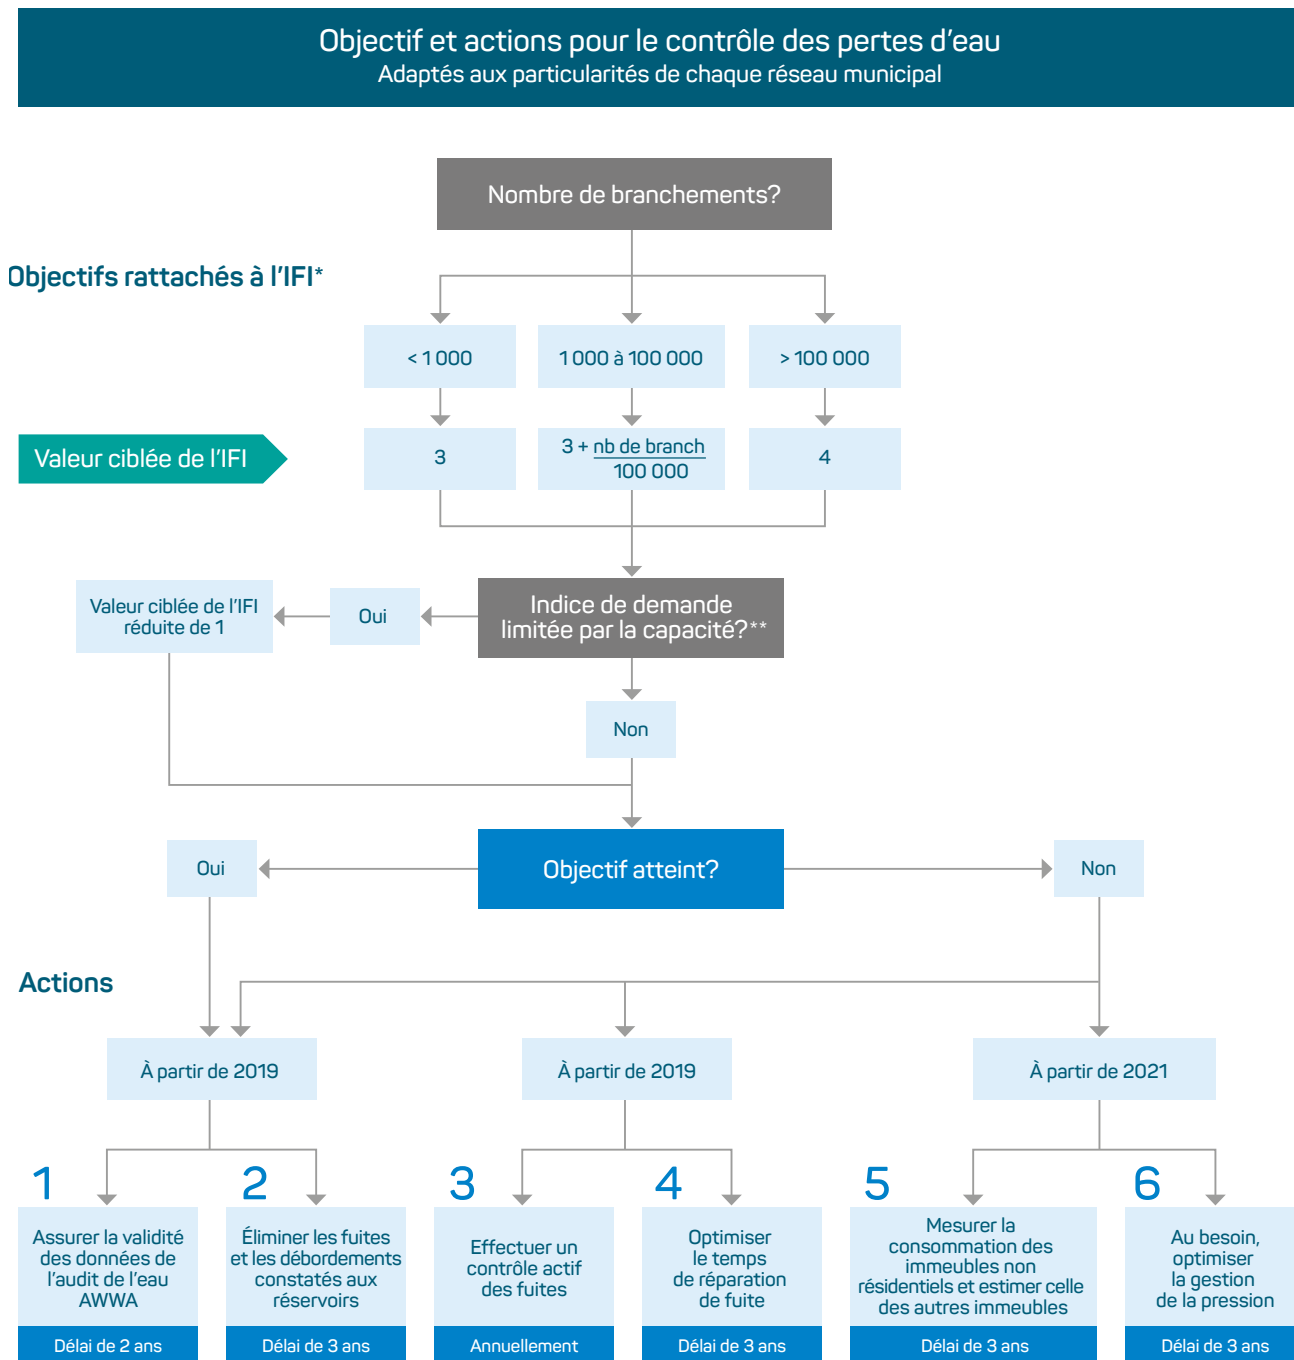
Objectif et actions pour le contrôle des pertes d'eau
Adaptés aux particularités de chaque réseau municipal

Nombre de branchements?

Objectifs rattachés à l'IFI*

< 1 000

1 000 à 100 000

> 100 000

Valeur ciblée de l'IFI

3

$3 + \frac{\text{nb de branch}}{100\,000}$

4

Valeur ciblée de l'IFI réduite de 1

Oui

Indice de demande limitée par la capacité?**

Non

Oui

Objectif atteint?

Non

Actions

À partir de 2019

À partir de 2019

À partir de 2021

1
Assurer la validité des données de l'audit de l'eau AWWA
Délai de 2 ans

2
Éliminer les fuites et les débordements constatés aux réservoirs
Délai de 3 ans

3
Effectuer un contrôle actif des fuites
Annuellement

4
Optimiser le temps de réparation de fuite
Délai de 3 ans

5
Mesurer la consommation des immeubles non résidentiels et estimer celle des autres immeubles
Délai de 3 ans

6
Au besoin, optimiser la gestion de la pression
Délai de 3 ans